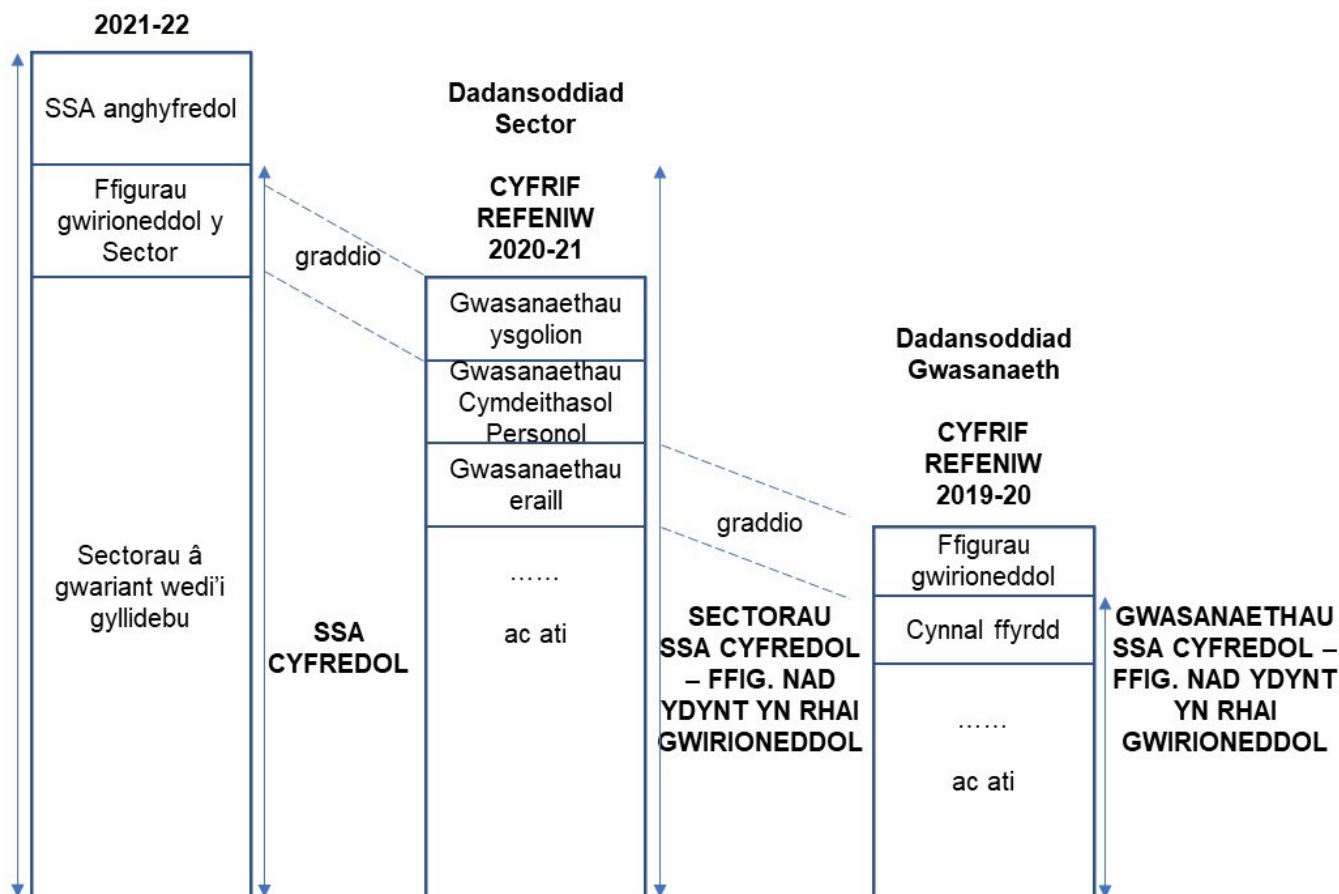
2021-22

SSA anghyfredol

Ffigurau gwirioneddol y Sector

Sectorau â gwariant wedi'i gyllidebu

graddio

SSA CYFREDOL

Dadansoddiad Sector

CYFRIF REFENIW 2020-21

Gwasanaethau ysgolion

Gwasanaethau Cymdeithasol Personol

Gwasanaethau eraill

……

ac ati

graddio

SECTORAU SSA CYFREDOL – FFIG. NAD YDYNT YN RHAI GWIRIONEDDOL

Dadansoddiad Gwasanaeth

CYFRIF REFENIW 2019-20

Ffigurau gwirioneddol

Cynnal ffyrdd

……

ac ati

GWASANAETHAU SSA CYFREDOL – FFIG. NAD YDYNT YN RHAI GWIRIONEDDOL